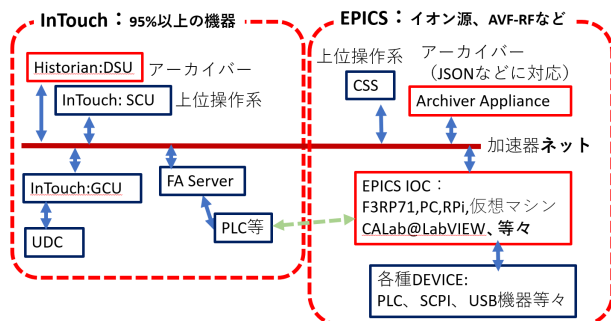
InTouch：95%以上の機器

EPICS：イオン源、AVF-RFなど

Historian:DSU

アーカイバー

InTouch: SCU

上位操作系

上位操作系

CSS

アーカイバー
（JSONなどに対応）

Archiver Appliance

加速器ネット

InTouch:GCU

FA Server

UDC

PLC等

EPICS IOC：
F3RP71,PC,RPi,仮想マシン
CALab@LabVIEW、等々

各種DEVICE:
PLC、SCPI、USB機器等々